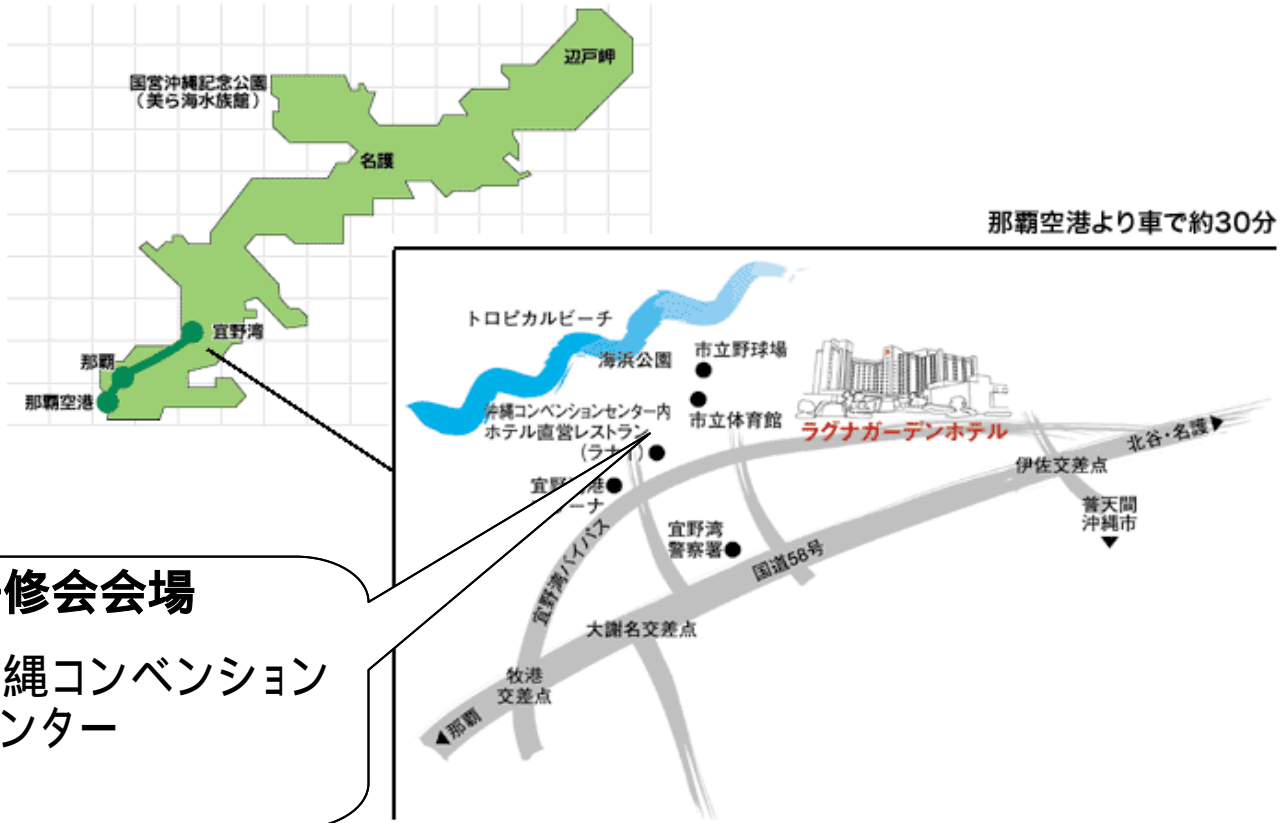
辺戸岬
国営沖縄記念公園
（美ら海水族館）
名護
宜野湾
那覇
那覇空港

那覇空港より車で約30分

トロピカルビーチ
海浜公園
市立野球場
市立体育館
沖縄コンベンションセンター内
ホテル直営レストラン
（ラナイ）
ラグナガーデンホテル
宜野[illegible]港
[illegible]ーナ
北谷・名護
伊佐交差点
普天間
沖縄市
宜野湾
警察署
宜野湾バイパス
国道58号
大謝名交差点
牧港
交差点
那覇

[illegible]修会会場
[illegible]縄コンベンション
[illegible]ンター